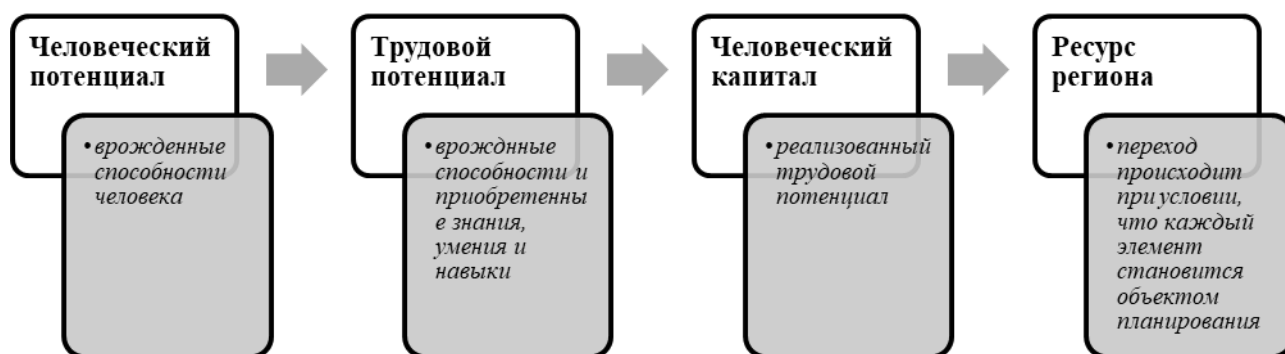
Человеческий потенциал

• врожденные способности человека

Трудовой потенциал

• врождные способности и приобретенны е знания, умения и навыки

Человеческий капитал

• реализованный трудовой потенциал

Ресурс региона

• переход происходит при условии, что каждый элемент становится объектом планирования